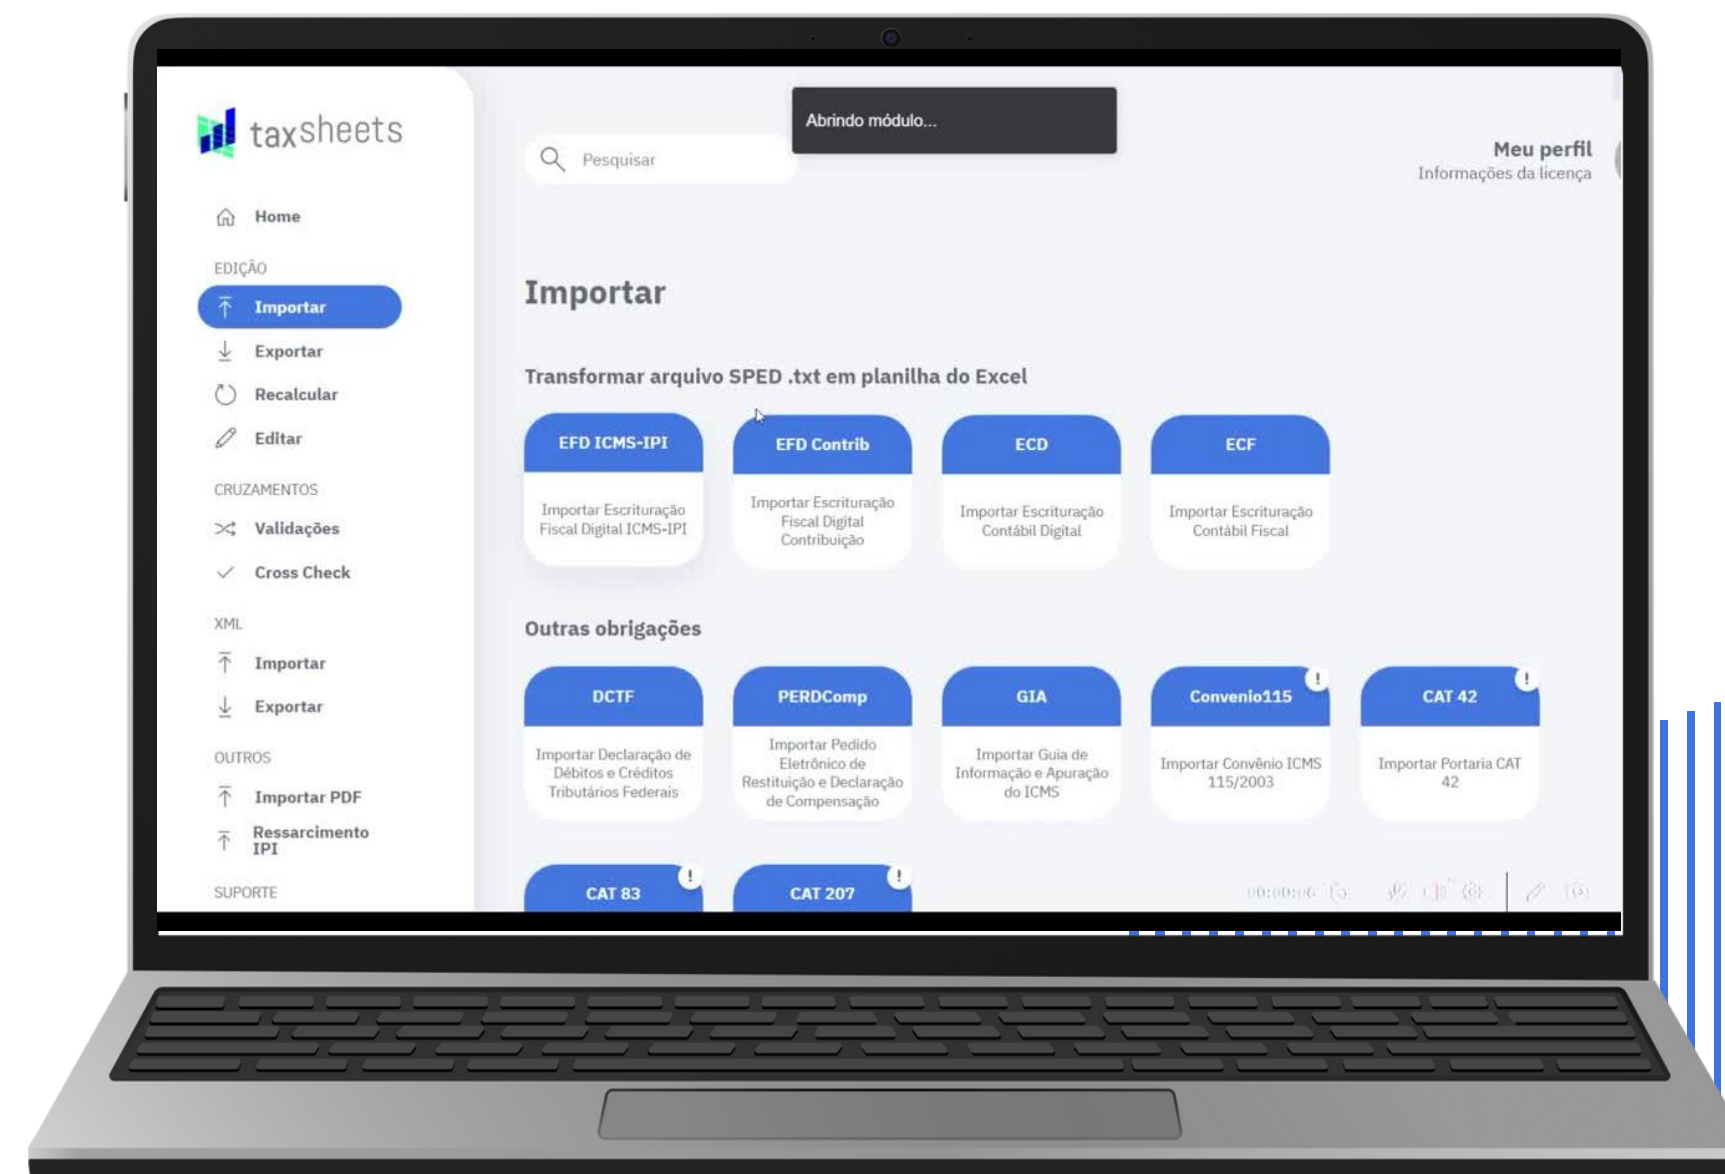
taxsheets

Home

EDIÇÃO

Importar

Exportar

Recalcular

Editar

CRUZAMENTOS

Validações

Cross Check

XML

Importar

Exportar

OUTROS

Importar PDF

Ressarcimento IPI

SUPORTE

Pesquisar

Abrindo módulo...

Meu perfil
Informações da licença

Importar

Transformar arquivo SPED .txt em planilha do Excel

EFD ICMS-IPI
Importar Escrituração Fiscal Digital ICMS-IPI

EFD Contrib
Importar Escrituração Fiscal Digital Contribuição

ECD
Importar Escrituração Contábil Digital

ECF
Importar Escrituração Contábil Fiscal

Outras obrigações

DCTF
Importar Declaração de Débitos e Créditos Tributários Federais

PERDComp
Importar Pedido Eletrônico de Restituição e Declaração de Compensação

GIA
Importar Guia de Informação e Apuração do ICMS

Convenio115
Importar Convênio ICMS 115/2003

CAT 42
Importar Portaria CAT 42

CAT 83

CAT 207

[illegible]